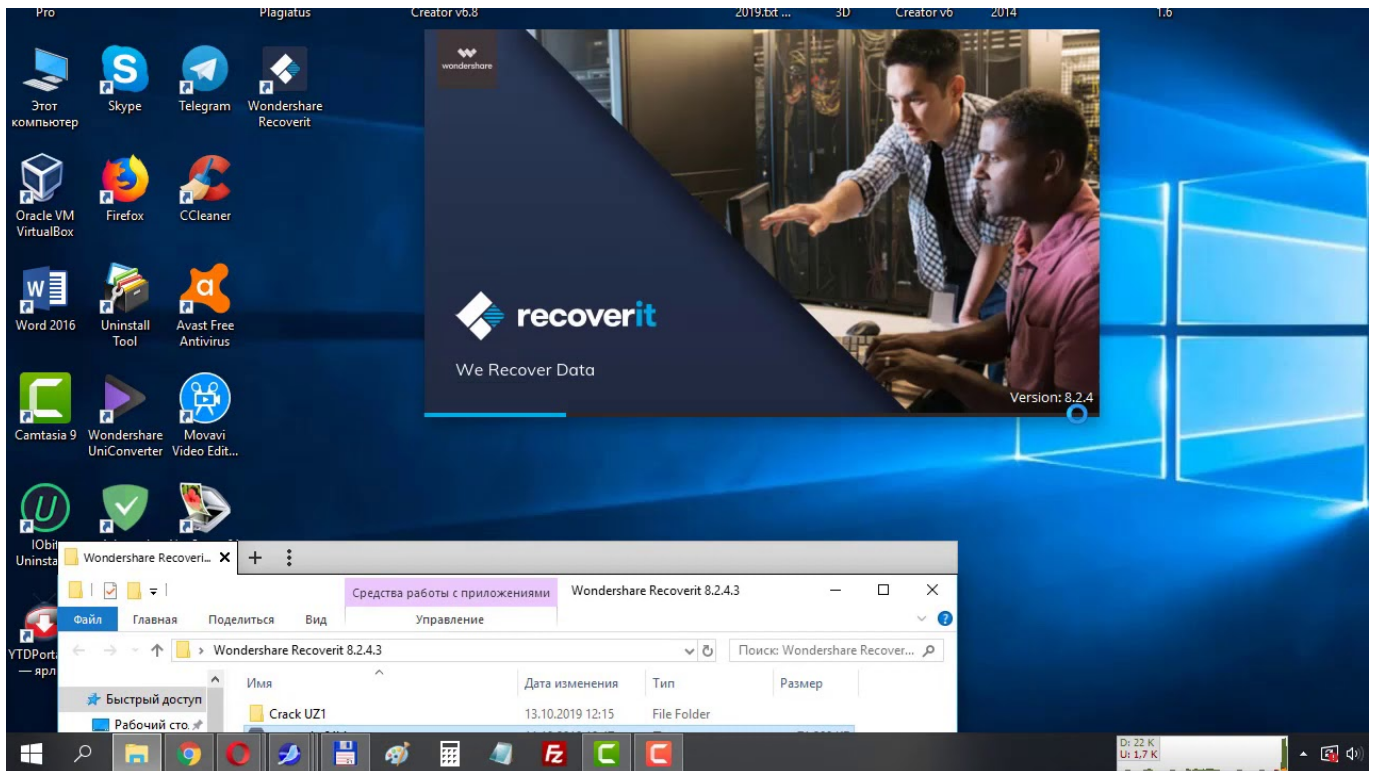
Pro Plagiatus Creator v6.8 2019.txt ... 3D Creator v6 2014 1.6

Этот компьютер
Skype
Telegram
Wondershare Recoverit
Oracle VM VirtualBox
Firefox
CCleaner
Word 2016
Uninstall Tool
Avast Free Antivirus
Camtasia 9
Wondershare UniConverter
Movavi Video Edit...
IObit Uninsta
YTDPorta — ярл

wondershare
recoverit
We Recover Data
Version: 8.2.4

Wondershare Recoveri... ✕ +
Средства работы с приложениями
Wondershare Recoverit 8.2.4.3
Файл Главная Поделиться Вид Управление
Wondershare Recoverit 8.2.4.3
Поиск: Wondershare Recover...
Быстрый доступ
Рабочий сто.
| Имя | Дата изменения | Тип | Размер |
|---|---|---|---|
| Crack UZ1 | 13.10.2019 12:15 | File Folder | |

D: 22 K
U: 1,7 K